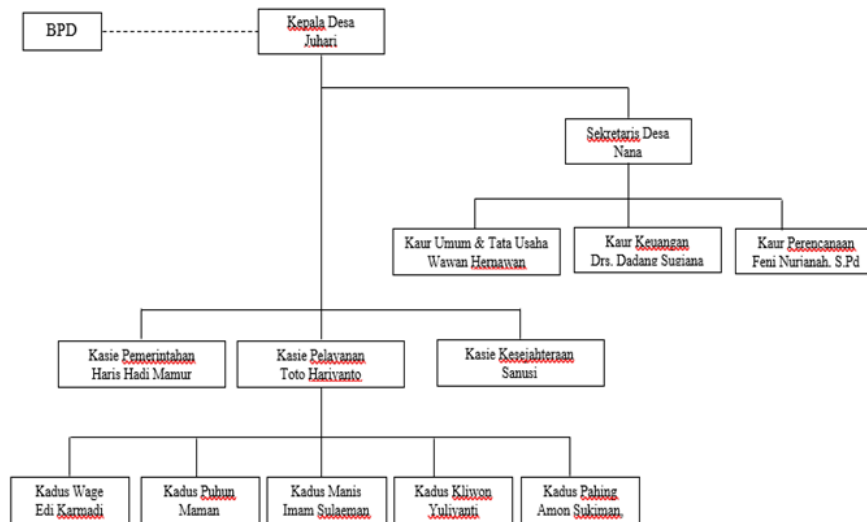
BPD

Kepala Desa
Juhari

Sekretaris Desa
Nana

Kaur Umum & Tata Usaha
Wawan Hernawan

Kaur Keuangan
Drs. Dadang Sugiana

Kaur Perencanaan
Feni Nurianah, S.Pd

Kasie Pemerintahan
Haris Hadi Mamur

Kasie Pelayanan
Toto Hariyanto

Kasie Kesejahteraan
Sanusi

Kadus Wage
Edi Karmadi

Kadus Puhun
Maman

Kadus Manis
Imam Sulaeman

Kadus Kliwon
Yuliyanti

Kadus Pahing
Amon Sukiman